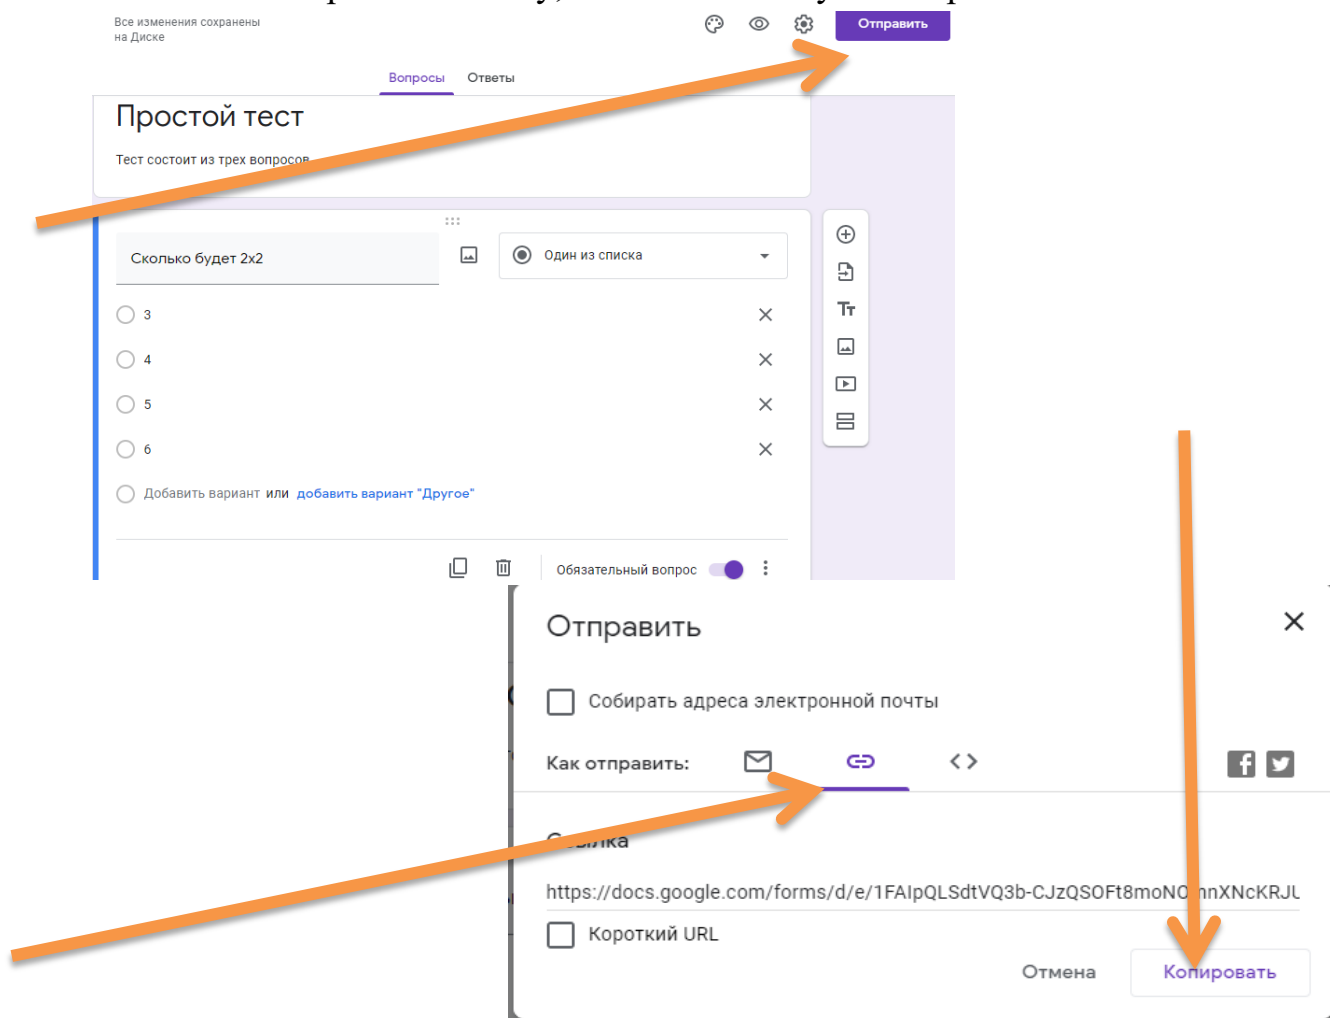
Все изменения сохранены на Диске

Отправить

Вопросы Ответы

Простой тест

Тест состоит из трех вопросов

Сколько будет 2x2

Один из списка

3

4

5

6

Добавить вариант или добавить вариант "Другое"

Обязательный вопрос

Отправить

Собирать адреса электронной почты

Как отправить:

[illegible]ылка

https://docs.google.com/forms/d/e/1FAIpQLSdtVQ3b-CJzQSOFt8moN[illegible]nXNcKRJL

Короткий URL

Отмена Копировать